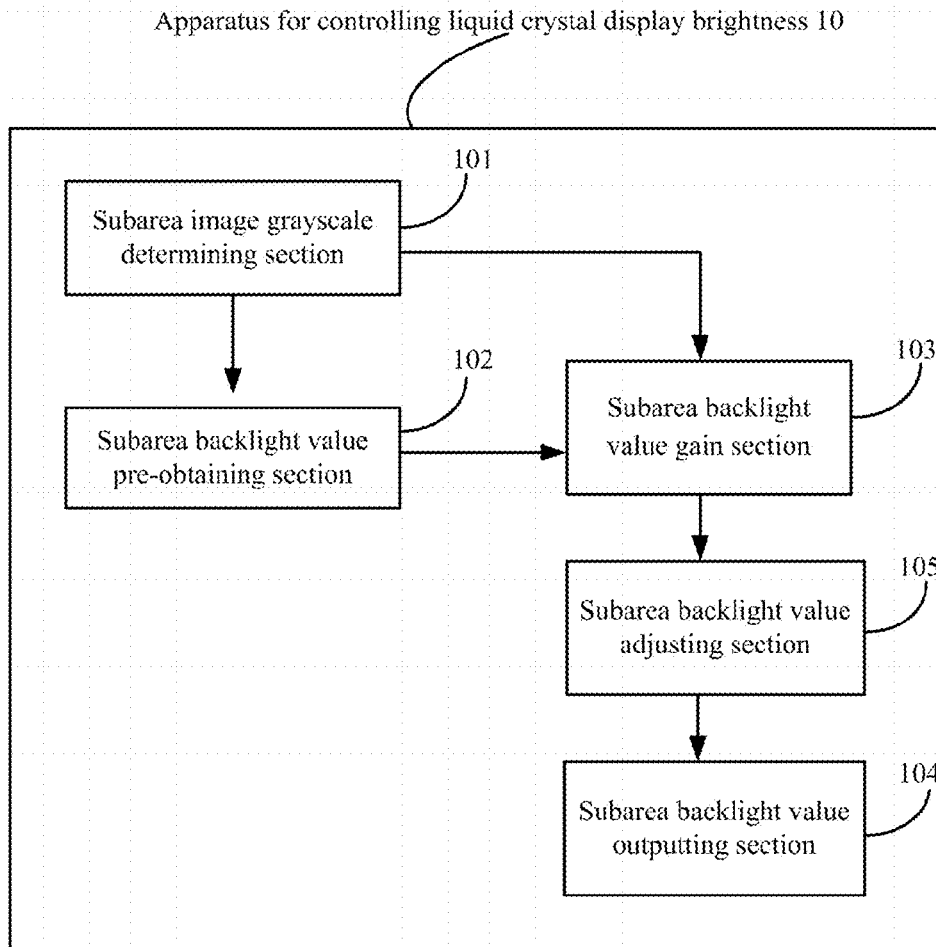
Apparatus for controlling liquid crystal display brightness 10

101

Subarea image grayscale determining section

102

Subarea backlight value pre-obtaining section

103

Subarea backlight value gain section

105

Subarea backlight value adjusting section

104

Subarea backlight value outputting section